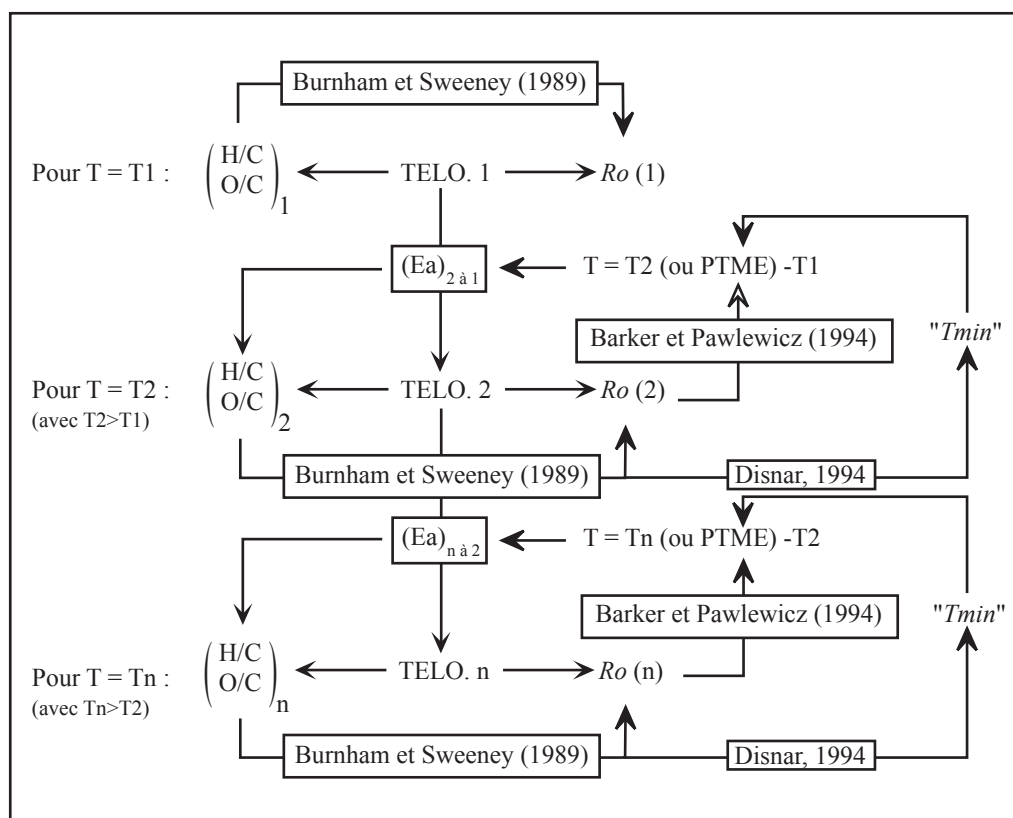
Burnham et Sweeney (1989)

Pour T = T1 : $\begin{pmatrix} H/C \\ O/C \end{pmatrix}_1$ TELO. 1 *Ro* (1)

$(Ea)_{2 \text{ à } 1}$ T = T2 (ou PTME) -T1

Barker et Pawlewicz (1994) "*Tmin*"

Pour T = T2 : (avec T2>T1) $\begin{pmatrix} H/C \\ O/C \end{pmatrix}_2$ TELO. 2 *Ro* (2)

Burnham et Sweeney (1989) Disnar, 1994

$(Ea)_{n \text{ à } 2}$ T = Tn (ou PTME) -T2

Barker et Pawlewicz (1994) "*Tmin*"

Pour T = Tn : (avec Tn>T2) $\begin{pmatrix} H/C \\ O/C \end{pmatrix}_n$ TELO. n *Ro* (n)

Burnham et Sweeney (1989) Disnar, 1994